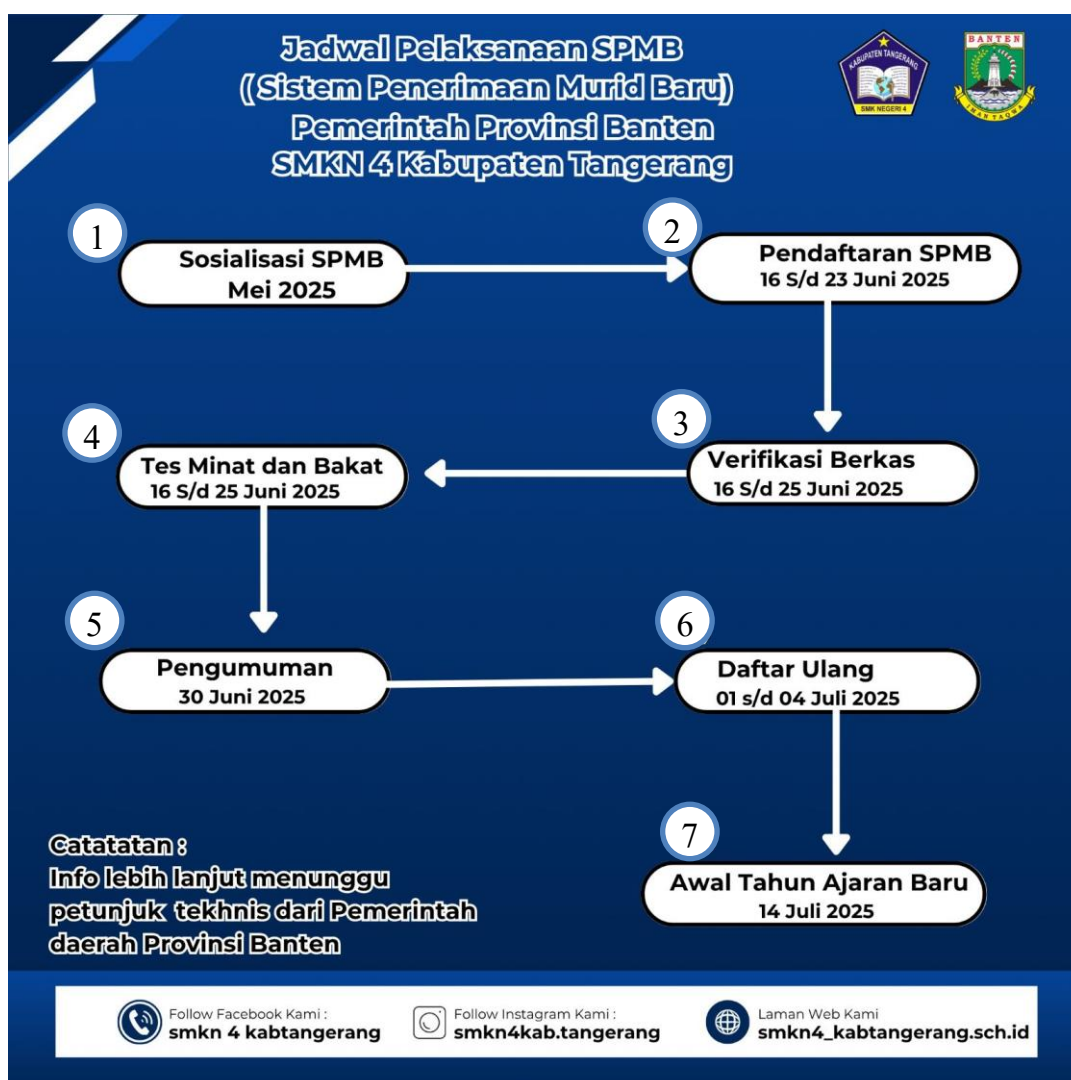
Jadwal Pelaksanaan SPMB
(Sistem Penerimaan Murid Baru)
Pemerintah Provinsi Banten
SMKN 4 Kabupaten Tangerang

KABUPATEN TANGERANG
SMK NEGERI 4

BANTEN
IMAN TAQWA

1
Sosialisasi SPMB
Mei 2025

2
Pendaftaran SPMB
16 S/d 23 Juni 2025

3
Verifikasi Berkas
16 S/d 25 Juni 2025

4
Tes Minat dan Bakat
16 S/d 25 Juni 2025

5
Pengumuman
30 Juni 2025

6
Daftar Ulang
01 s/d 04 Juli 2025

7
Awal Tahun Ajaran Baru
14 Juli 2025

Catatatan :
Info lebih lanjut menunggu petunjuk tekhnis dari Pemerintah daerah Provinsi Banten

Follow Facebook Kami :
smkn 4 kabtangerang

Follow Instagram Kami :
smkn4kab.tangerang

Laman Web Kami
smkn4_kabtangerang.sch.id